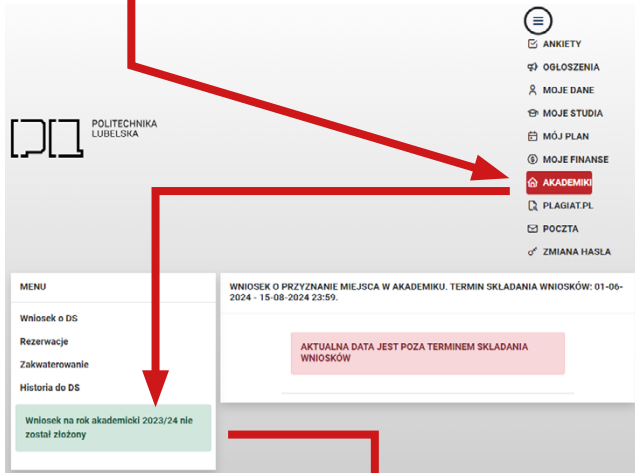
POLITECHNIKA LUBELSKA

ANKIETY
OGŁOSZENIA
MOJE DANE
MOJE STUDIA
MÓJ PLAN
MOJE FINANSE
AKADEMIKI
PLAGIAT.PL
POCZTA
ZMIANA HASŁA

MENU

Wniosek o DS
Rezerwacje
Zakwaterowanie
Historia do DS

Wniosek na rok akademicki 2023/24 nie został złożony

WNIOSEK O PRZYZNANIE MIEJSCA W AKADEMIKU. TERMIN SKŁADANIA WNIOSKÓW: 01-06-2024 - 15-08-2024 23:59.

AKTUALNA DATA JEST POZA TERMINEM SKŁADANIA WNIOSKÓW